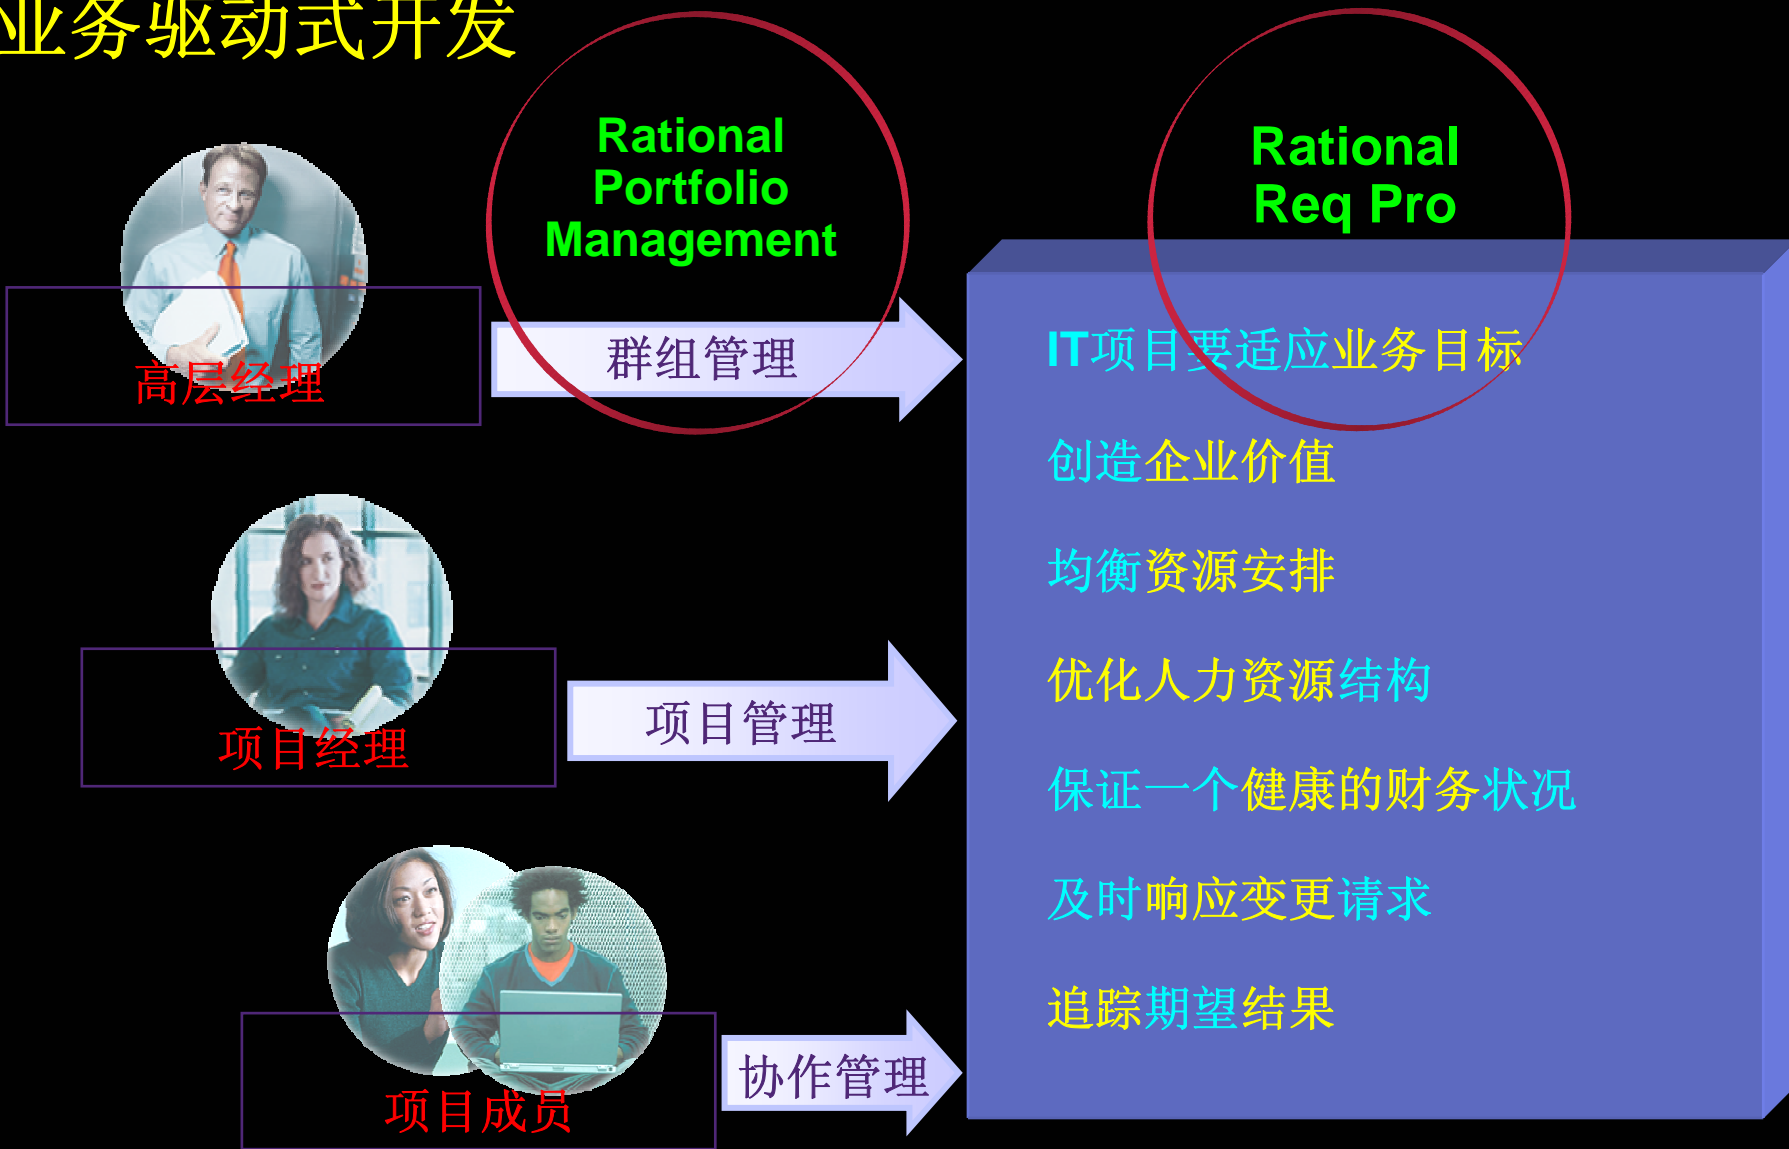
业务驱动式开发

Rational Portfolio Management

Rational Req Pro

高层经理

群组管理

IT项目要适应业务目标

创造企业价值

均衡资源安排

优化人力资源结构

保证一个健康的财务状况

及时响应变更请求

追踪期望结果

项目经理

项目管理

项目成员

协作管理